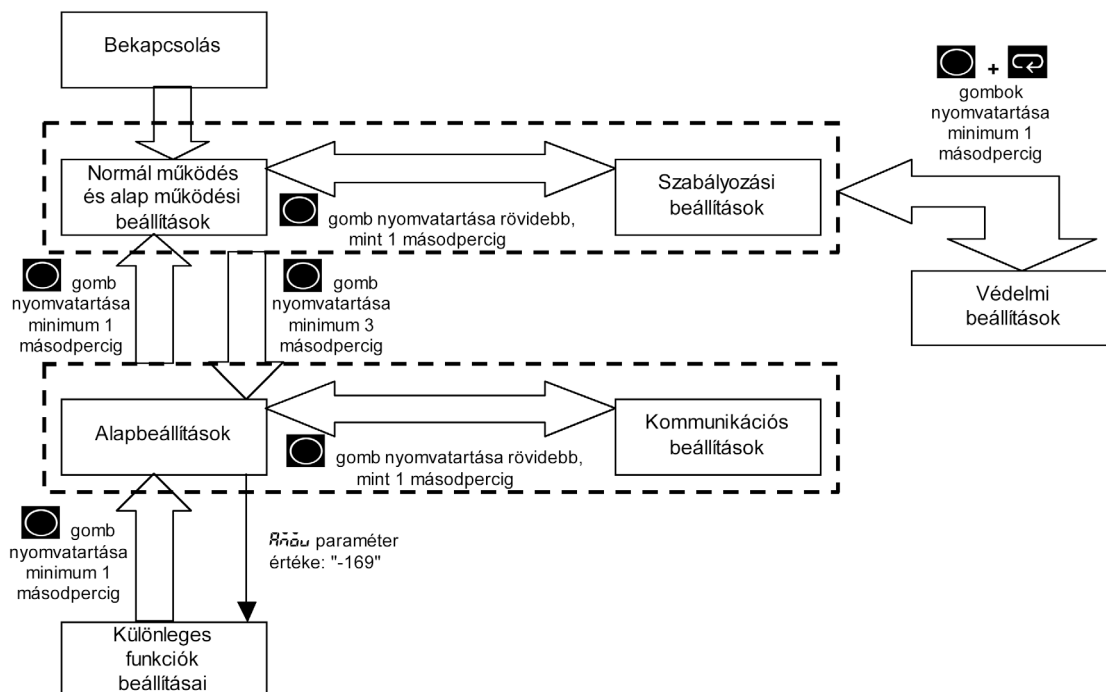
Bekapcsolás

+ gombok nyomvatartása minimum 1 másodpercig

Normál működés és alap működési beállítások

gomb nyomvatartása rövidebb, mint 1 másodpercig

Szabályozási beállítások

gomb nyomvatartása minimum 1 másodpercig

gomb nyomvatartása minimum 3 másodpercig

Védelmi beállítások

Alapbeállítások

gomb nyomvatartása rövidebb, mint 1 másodpercig

Kommunikációs beállítások

gomb nyomvatartása minimum 1 másodpercig

Amov paraméter értéke: "-169"

Különleges funkciók beállításai